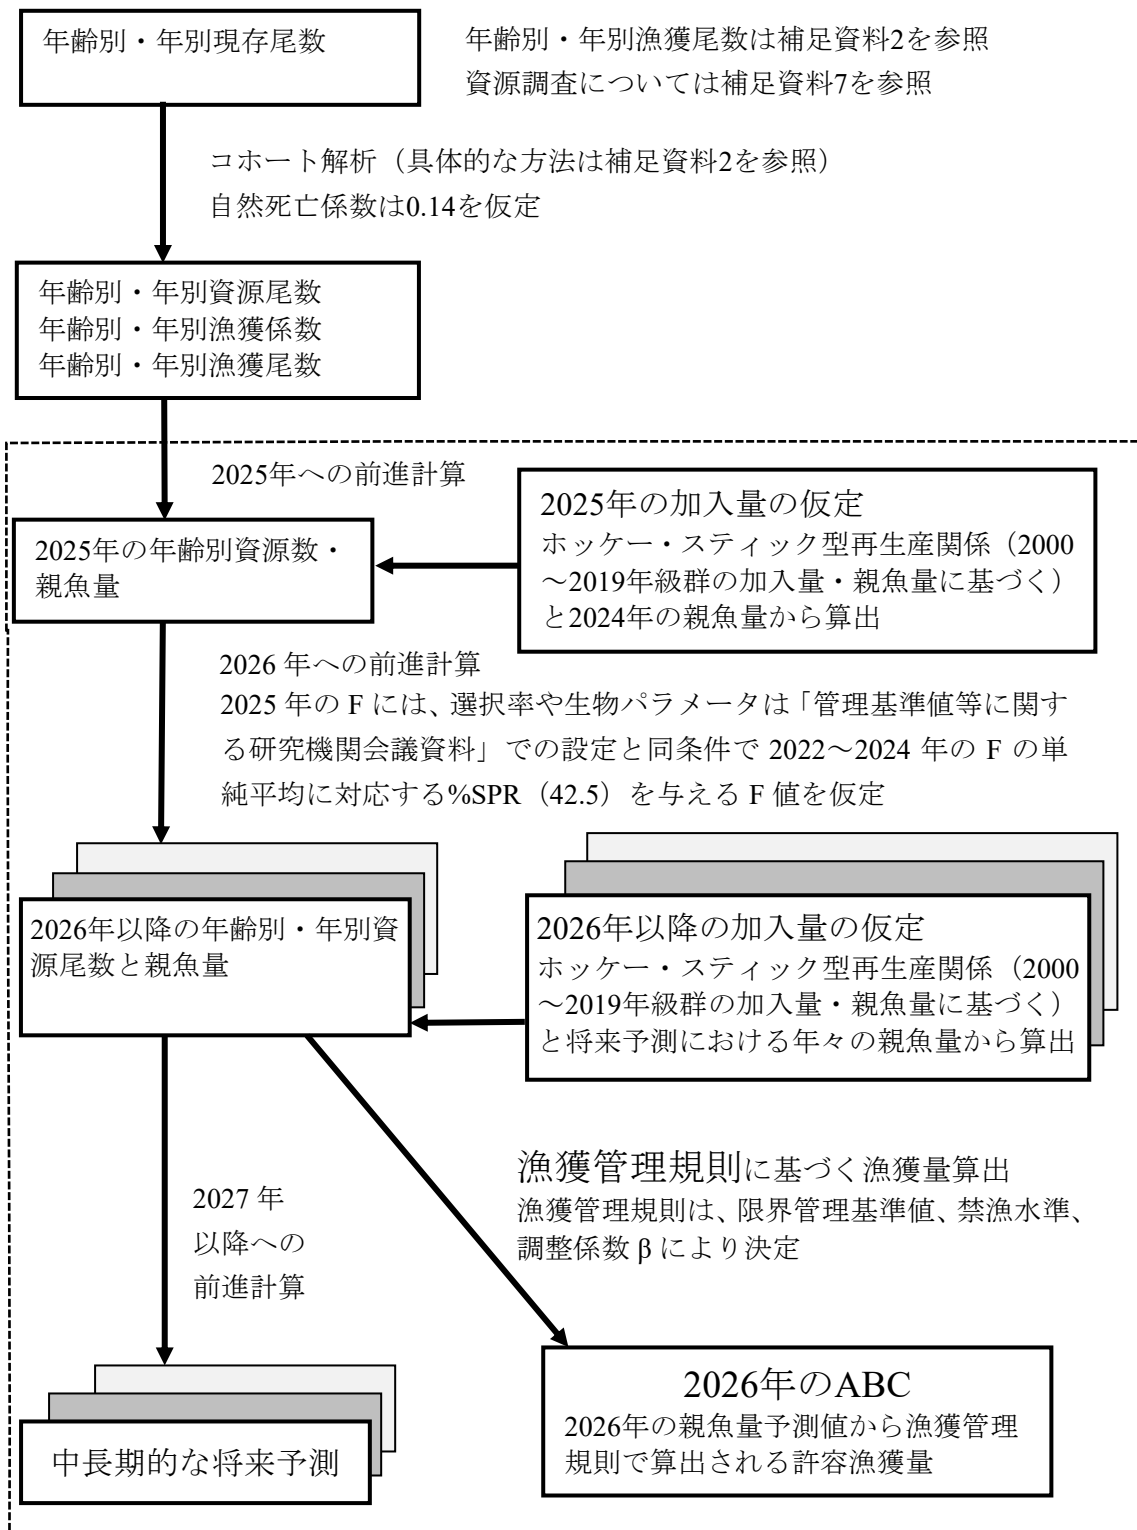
年齢別・年別現存尾数

年齢別・年別漁獲尾数は補足資料2を参照
資源調査については補足資料7を参照

コホート解析（具体的な方法は補足資料2を参照）
自然死亡係数は0.14を仮定

年齢別・年別資源尾数
年齢別・年別漁獲係数
年齢別・年別漁獲尾数

2025年への前進計算

2025年の年齢別資源数・親魚量

2025年の加入量の仮定
ホッケー・スティック型再生産関係（2000〜2019年級群の加入量・親魚量に基づく）と2024年の親魚量から算出

2026 年への前進計算
2025 年の F には、選択率や生物パラメータは「管理基準値等に関する研究機関会議資料」での設定と同条件で 2022〜2024 年の F の単純平均に対応する%SPR（42.5）を与える F 値を仮定

2026年以降の年齢別・年別資源尾数と親魚量

2026年以降の加入量の仮定
ホッケー・スティック型再生産関係（2000〜2019年級群の加入量・親魚量に基づく）と将来予測における年々の親魚量から算出

漁獲管理規則に基づく漁獲量算出
漁獲管理規則は、限界管理基準値、禁漁水準、調整係数 β により決定

2027 年以降への前進計算

2026年のABC
2026年の親魚量予測値から漁獲管理規則で算出される許容漁獲量

中長期的な将来予測